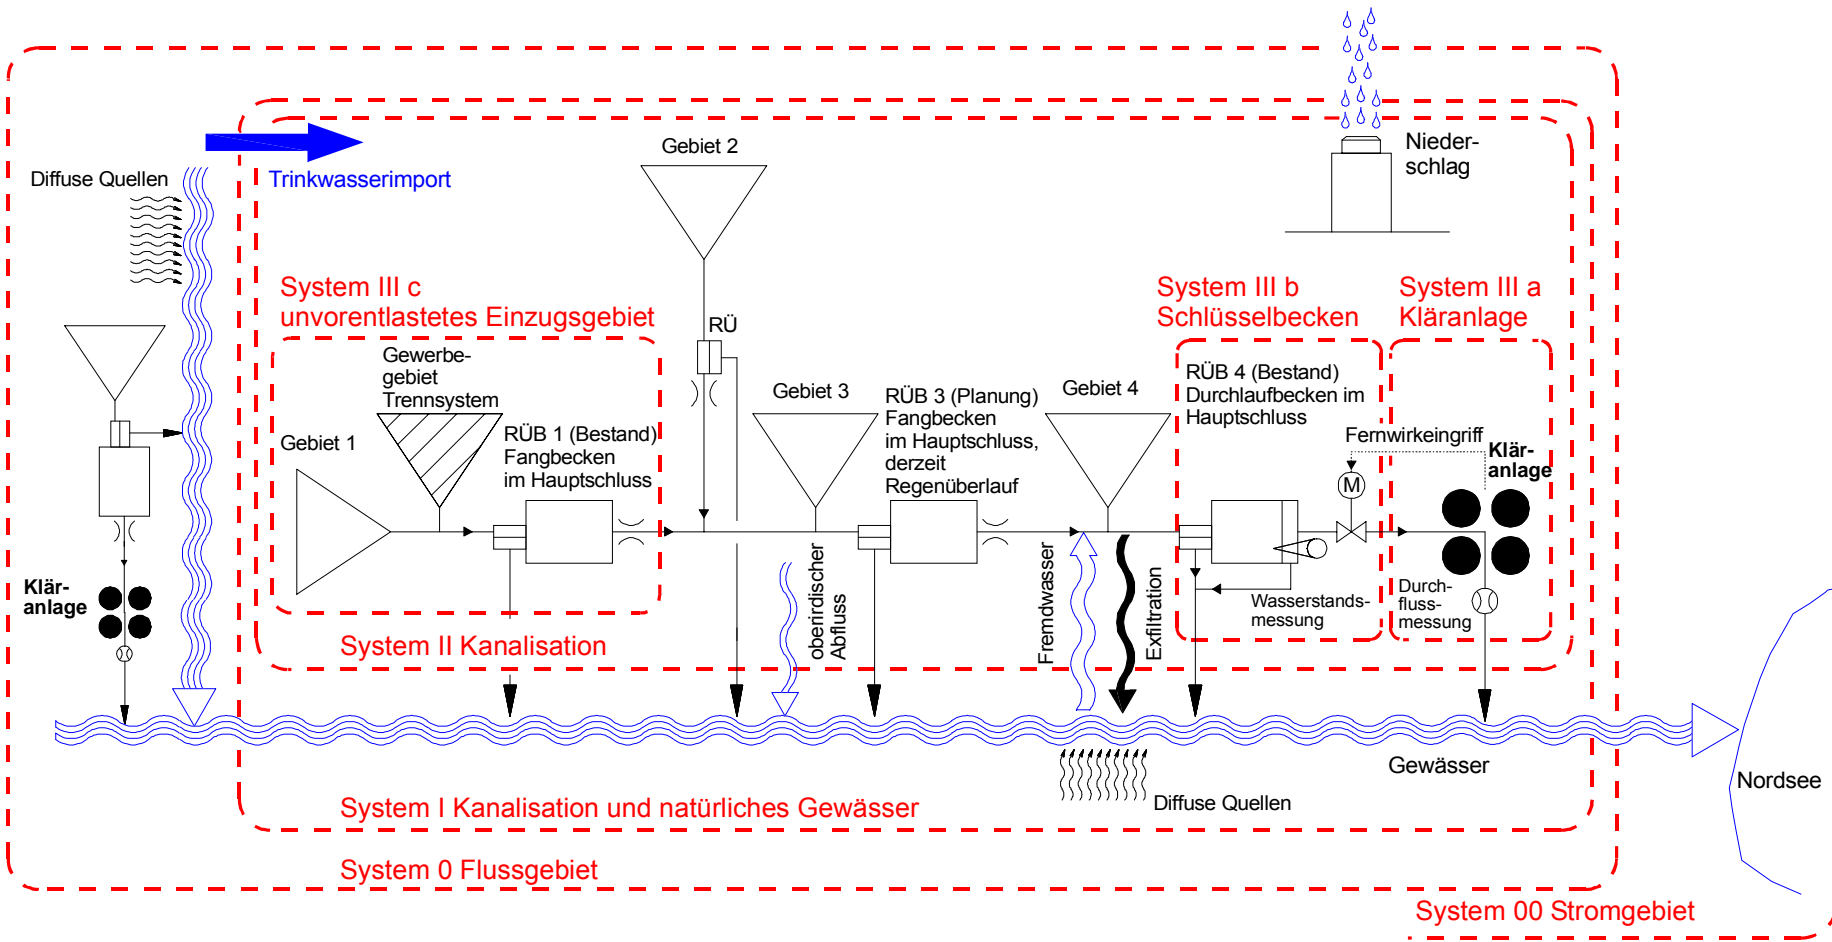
Diffuse Quellen

Trinkwasserimport

Gebiet 2

Nieder-
schlag

System III c
unvorentlastetes Einzugsgebiet

RÜ

System III b
Schlüsselbecken

System III a
Kläranlage

Gewerbegebiet
Trennsystem

Gebiet 1

RÜB 1 (Bestand)
Fangbecken
im Hauptschluss

Gebiet 3

RÜB 3 (Planung)
Fangbecken
im Hauptschluss,
derzeit
Regenüberlauf

Gebiet 4

RÜB 4 (Bestand)
Durchlaufbecken im
Hauptschluss

Fernwirkeingriff

M

Klär-
anlage

Klär-
anlage

oberirdischer
Abfluss

Fremdwasser

Exfiltration

Wasserstands-
messung

Durch-
fluss-
messung

System II Kanalisation

Gewässer

Nordsee

Diffuse Quellen

System I Kanalisation und natürliches Gewässer

System 0 Flussgebiet

System 00 Stromgebiet